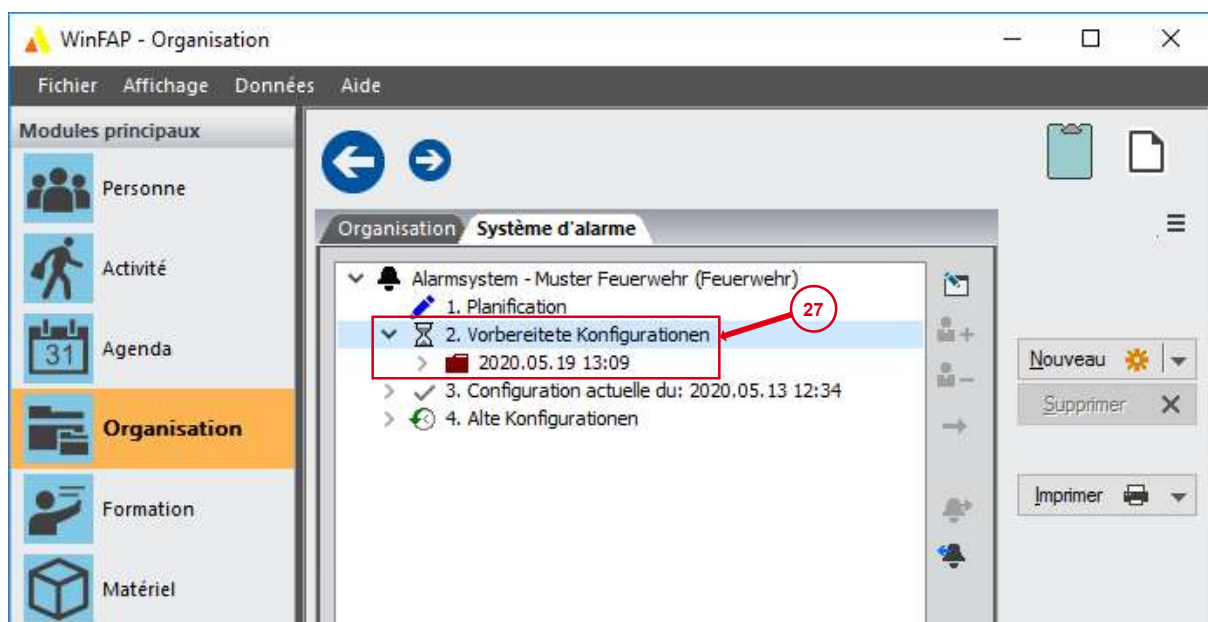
WinFAP - Organisation

Fichier Affichage Données Aide

Modules principaux

Personne

Activité

31

Agenda

Organisation

Formation

Matériel

Organisation Système d'alarme

Alarmsystem - Muster Feuerwehr (Feuerwehr)
1. Planification
2. Vorbereitete Konfigurationen
2020.05.19 13:09
3. Configuration actuelle du: 2020.05.13 12:34
4. Alte Konfigurationen

27

Nouveau

Supprimer

Imprimer